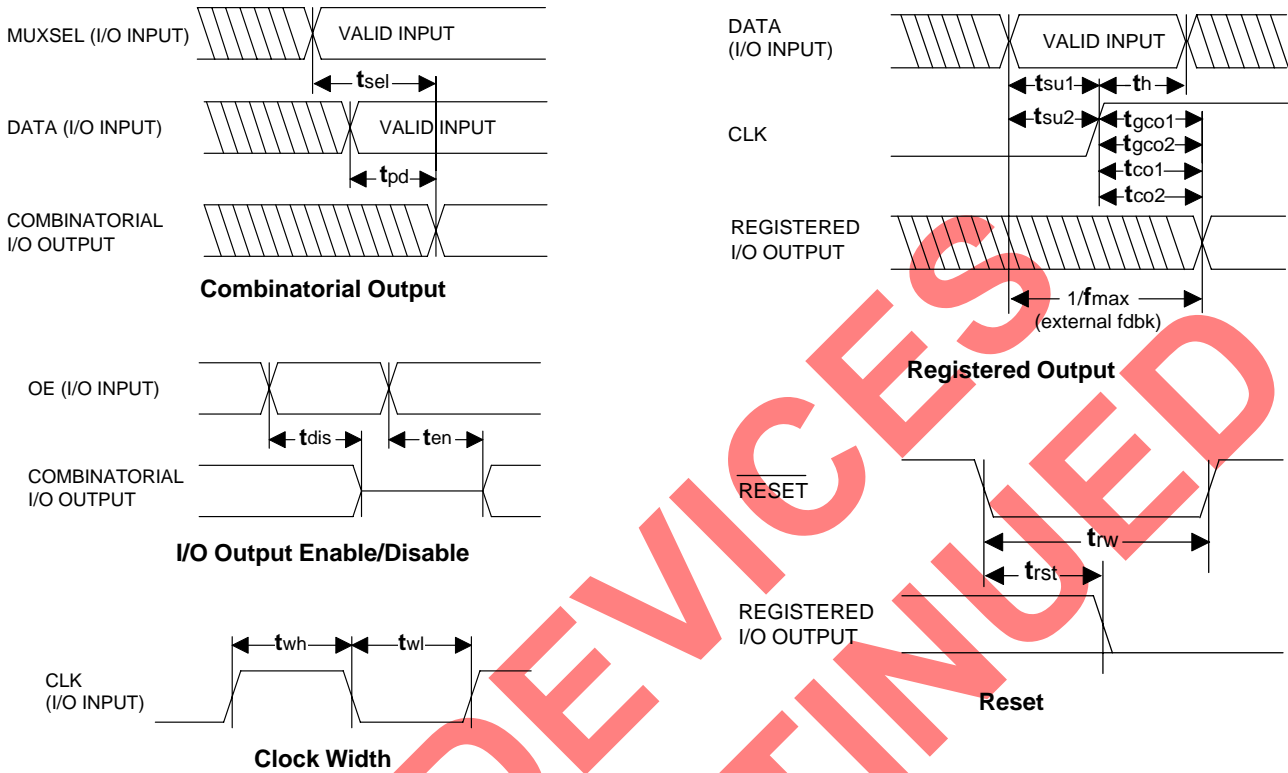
MUXSEL (I/O INPUT)
VALID INPUT
$t_{sel}$
DATA (I/O INPUT)
VALID INPUT
$t_{pd}$
COMBINATORIAL I/O OUTPUT

**Combinatorial Output**

OE (I/O INPUT)
$t_{dis}$
$t_{en}$
COMBINATORIAL I/O OUTPUT

**I/O Output Enable/Disable**

$t_{wh}$
$t_{wl}$
CLK (I/O INPUT)

**Clock Width**

DATA (I/O INPUT)
VALID INPUT
$t_{su1}$
$t_h$
$t_{su2}$
$t_{gco1}$
CLK
$t_{gco2}$
$t_{co1}$
$t_{co2}$
REGISTERED I/O OUTPUT
$1/f_{max}$
(external fdbk)

**Registered Output**

$\overline{RESET}$
$t_{rw}$
$t_{rst}$
REGISTERED I/O OUTPUT

**Reset**

DEVICES
DISCONTINUED